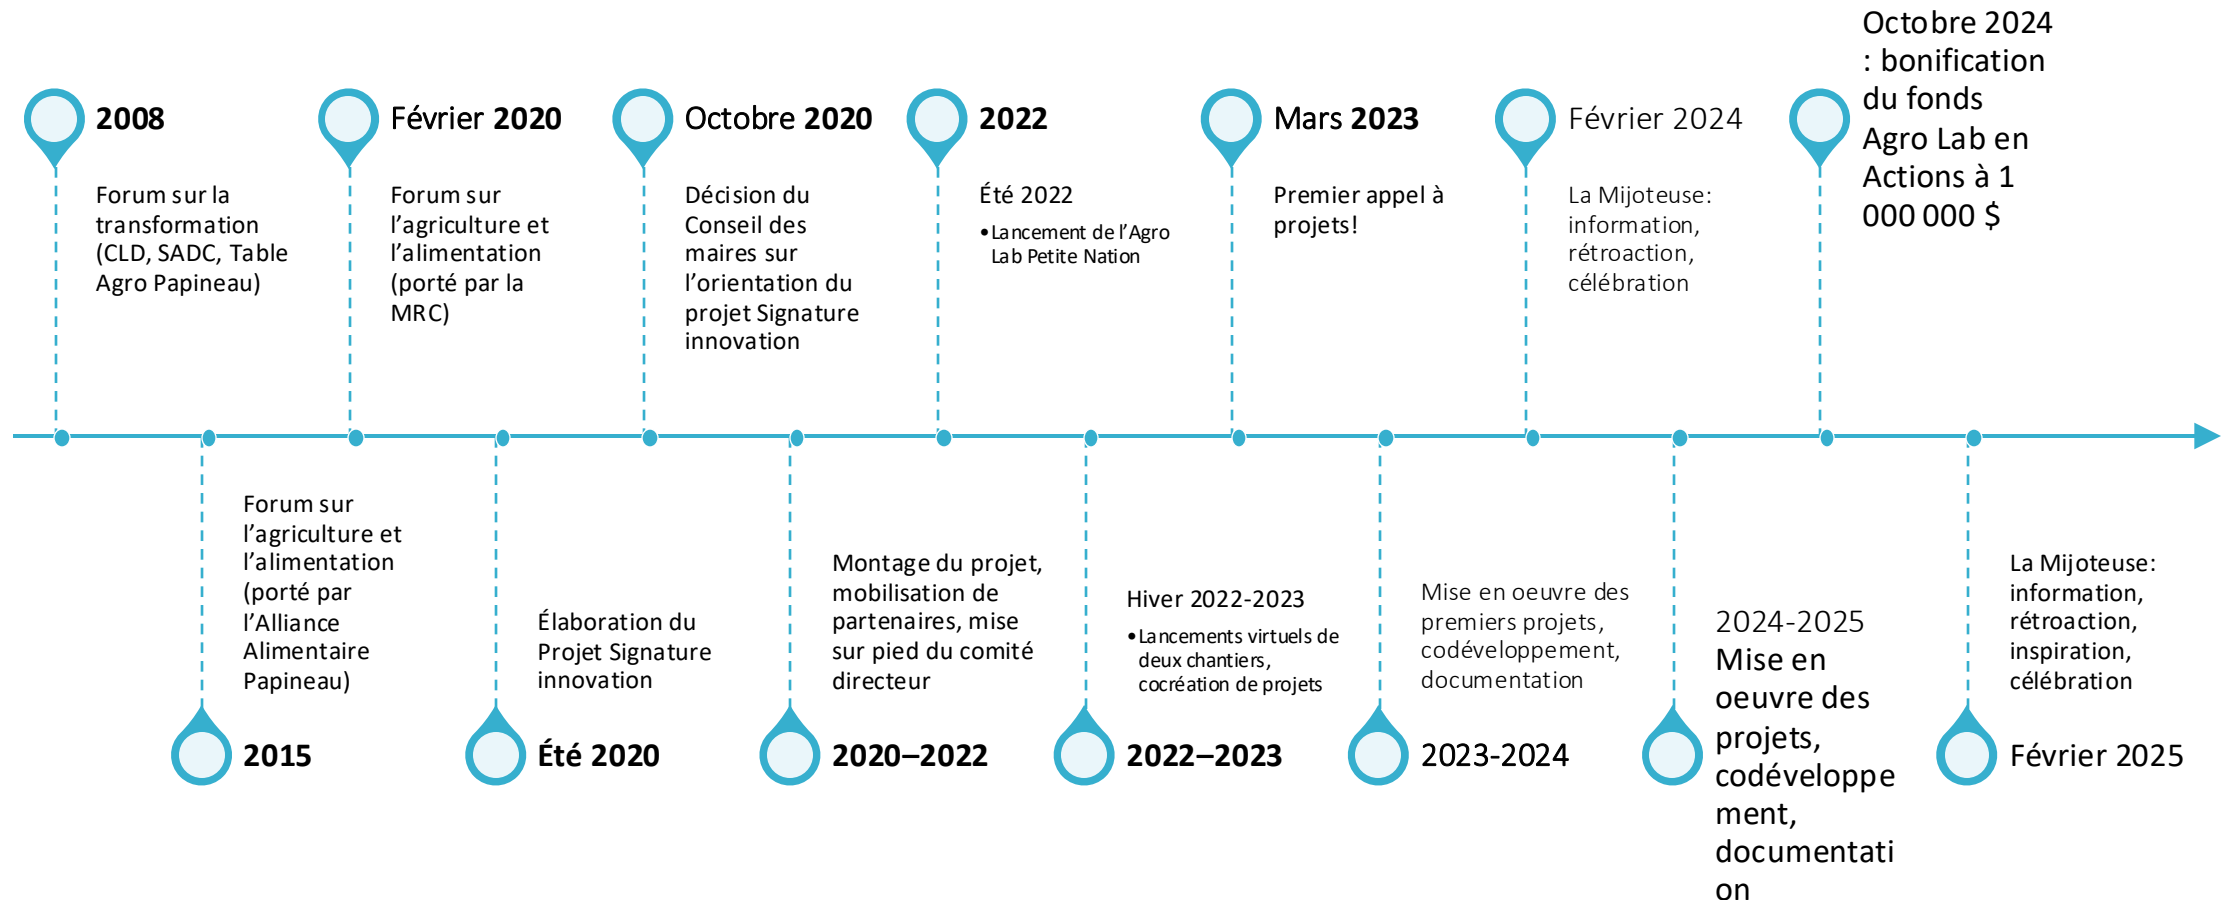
2008

Forum sur la transformation (CLD, SADC, Table Agro Papineau)

Février 2020

Forum sur l'agriculture et l'alimentation (porté par la MRC)

Octobre 2020

Décision du Conseil des maires sur l'orientation du projet Signature innovation

2022

Été 2022

• Lancement de l'Agro Lab Petite Nation

Mars 2023

Premier appel à projets!

Février 2024

La Mijoteuse: information, rétroaction, célébration

Octobre 2024 : bonification du fonds Agro Lab en Actions à 1 000 000 $

Forum sur l'agriculture et l'alimentation (porté par l'Alliance Alimentaire Papineau)

2015

Élaboration du Projet Signature innovation

Été 2020

Montage du projet, mobilisation de partenaires, mise sur pied du comité directeur

2020–2022

Hiver 2022-2023

• Lancements virtuels de deux chantiers, cocréation de projets

2022–2023

Mise en oeuvre des premiers projets, codéveloppement, documentation

2023-2024

2024-2025 Mise en oeuvre des projets, codéveloppement, documentation

La Mijoteuse: information, rétroaction, inspiration, célébration

Février 2025